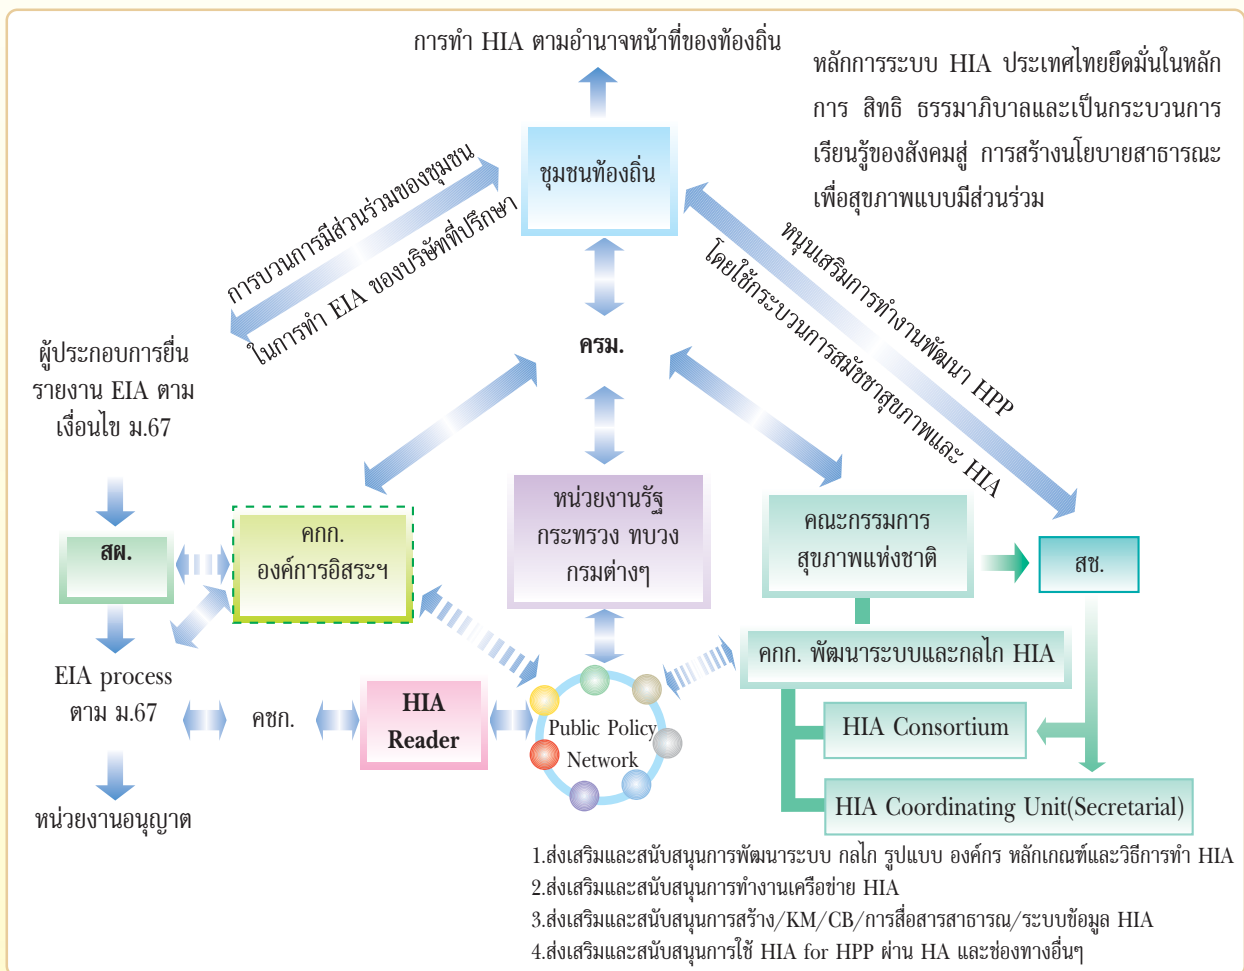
การทำ HIA ตามอำนาจหน้าที่ของท้องถิ่น

หลักการระบบ HIA ประเทศไทยยึดมั่นในหลักการ สิทธิ ธรรมาภิบาลและเป็นกระบวนการเรียนรู้ของสังคมสู่ การสร้างนโยบายสาธารณะเพื่อสุขภาพแบบมีส่วนร่วม

ชุมชนท้องถิ่น

การบวนการมีส่วนร่วมของชุมชน ในการทำ EIA ของบริษัทที่ปรึกษา

หนุนเสริมการทำงานพัฒนา HPP โดยใช้กระบวนการสมัชชาสุขภาพและ HIA

ครม.

ผู้ประกอบการยื่นรายงาน EIA ตามเงื่อนไข ม.67

สผ.

คกก. องค์การอิสระฯ

หน่วยงานรัฐ กระทรวง ทบวง กรมต่างๆ

คณะกรรมการสุขภาพแห่งชาติ

สช.

คกก. พัฒนาระบบและกลไก HIA

EIA process ตาม ม.67

คชก.

HIA Reader

Public Policy Network

HIA Consortium

HIA Coordinating Unit(Secretarial)

หน่วยงานอนุญาต

1.ส่งเสริมและสนับสนุนการพัฒนาระบบ กลไก รูปแบบ องค์กร หลักเกณฑ์และวิธีการทำ HIA
2.ส่งเสริมและสนับสนุนการทำงานเครือข่าย HIA
3.ส่งเสริมและสนับสนุนการสร้าง/KM/CB/การสื่อสารสาธารณ/ระบบข้อมูล HIA
4.ส่งเสริมและสนับสนุนการใช้ HIA for HPP ผ่าน HA และช่องทางอื่นๆ